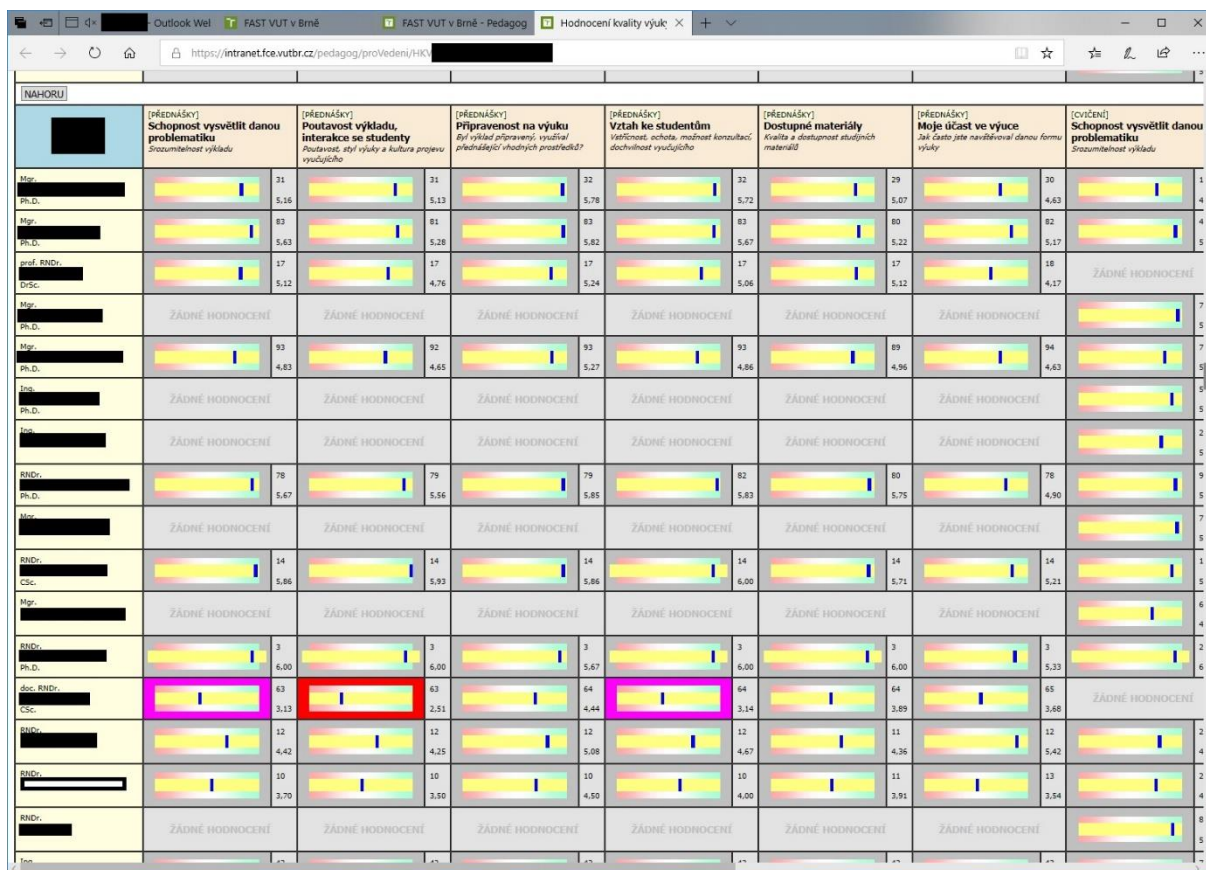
Outlook Wel | FAST VUT v Brně | FAST VUT v Brně - Pedagog | Hodnocení kvality výuk

https://intranet.fce.vutbr.cz/pedagog/proVedeni/HKV

NAHORU

| | [PŘEDNÁŠKY] Schopnost vysvětlit danou problematiku Srozumitelnost výkladu | [PŘEDNÁŠKY] Poutavost výkladu, interakce se studenty Poutavost, styl výuky a kultura projevu vyučujícího | [PŘEDNÁŠKY] Připravenost na výuku Byl výklad připravený, využíval přednášející vhodných prostředků? | [PŘEDNÁŠKY] Vztah ke studentům Vstřícnost, ochota, možnost konzultací, dochvilnost vyučujícího | [PŘEDNÁŠKY] Dostupné materiály Kvalita a dostupnost studijních materiálů | [PŘEDNÁŠKY] Moje účast ve výuce Jak často jste navštěvoval danou formu výuky | [CVIČENÍ] Schopnost vysvětlit danou problematiku Srozumitelnost výkladu |
|---|---|---|---|---|---|---|---|
| Mgr. Ph.D. | 31 5,16 | 31 5,13 | 32 5,78 | 32 5,72 | 29 5,07 | 30 4,63 | 1 4 |
| Mgr. Ph.D. | 83 5,63 | 81 5,28 | 83 5,82 | 83 5,67 | 80 5,22 | 82 5,17 | 4 5 |
| prof. RNDr. DrSc. | 17 5,12 | 17 4,76 | 17 5,24 | 17 5,06 | 17 5,12 | 18 4,17 | ŽÁDNÉ HODNOCENÍ |
| Mgr. Ph.D. | ŽÁDNÉ HODNOCENÍ | ŽÁDNÉ HODNOCENÍ | ŽÁDNÉ HODNOCENÍ | ŽÁDNÉ HODNOCENÍ | ŽÁDNÉ HODNOCENÍ | ŽÁDNÉ HODNOCENÍ | 7 5 |
| Mgr. Ph.D. | 93 4,83 | 92 4,65 | 93 5,27 | 93 4,86 | 89 4,96 | 94 4,63 | 7 5 |
| Ing. Ph.D. | ŽÁDNÉ HODNOCENÍ | ŽÁDNÉ HODNOCENÍ | ŽÁDNÉ HODNOCENÍ | ŽÁDNÉ HODNOCENÍ | ŽÁDNÉ HODNOCENÍ | ŽÁDNÉ HODNOCENÍ | 5 5 |
| Ing. | ŽÁDNÉ HODNOCENÍ | ŽÁDNÉ HODNOCENÍ | ŽÁDNÉ HODNOCENÍ | ŽÁDNÉ HODNOCENÍ | ŽÁDNÉ HODNOCENÍ | ŽÁDNÉ HODNOCENÍ | 2 5 |
| RNDr. Ph.D. | 78 5,67 | 79 5,56 | 79 5,85 | 82 5,83 | 80 5,75 | 78 4,90 | 9 5 |
| Mgr. | ŽÁDNÉ HODNOCENÍ | ŽÁDNÉ HODNOCENÍ | ŽÁDNÉ HODNOCENÍ | ŽÁDNÉ HODNOCENÍ | ŽÁDNÉ HODNOCENÍ | ŽÁDNÉ HODNOCENÍ | 7 5 |
| RNDr. CSc. | 14 5,86 | 14 5,93 | 14 5,86 | 14 6,00 | 14 5,71 | 14 5,21 | 1 5 |
| Mgr. | ŽÁDNÉ HODNOCENÍ | ŽÁDNÉ HODNOCENÍ | ŽÁDNÉ HODNOCENÍ | ŽÁDNÉ HODNOCENÍ | ŽÁDNÉ HODNOCENÍ | ŽÁDNÉ HODNOCENÍ | 6 4 |
| RNDr. Ph.D. | 3 6,00 | 3 6,00 | 3 5,67 | 3 6,00 | 3 6,00 | 3 5,33 | 2 6 |
| doc. RNDr. CSc. | 63 3,13 | 63 2,51 | 64 4,44 | 64 3,14 | 64 3,89 | 65 3,68 | ŽÁDNÉ HODNOCENÍ |
| RNDr. | 12 4,42 | 12 4,25 | 12 5,08 | 12 4,67 | 11 4,36 | 12 5,42 | 2 4 |
| RNDr. | 10 3,70 | 10 3,50 | 10 4,50 | 10 4,00 | 11 3,91 | 13 3,54 | 2 4 |
| RNDr. | ŽÁDNÉ HODNOCENÍ | ŽÁDNÉ HODNOCENÍ | ŽÁDNÉ HODNOCENÍ | ŽÁDNÉ HODNOCENÍ | ŽÁDNÉ HODNOCENÍ | ŽÁDNÉ HODNOCENÍ | 8 5 |
| Ing. | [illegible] | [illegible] | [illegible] | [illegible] | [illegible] | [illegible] | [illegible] |